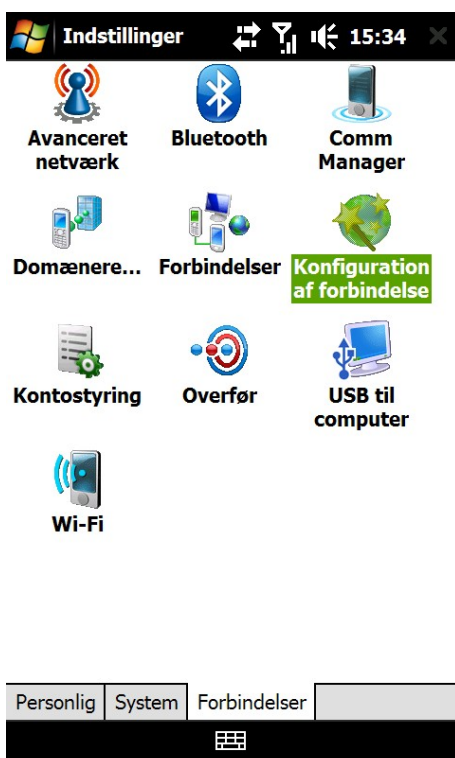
Indstillinger 15:34

Avanceret netværk

Bluetooth

Comm Manager

Domænere...

Forbindelser

Konfiguration af forbindelse

Kontostyring

Overfør

USB til computer

Wi-Fi

Personlig | System | Forbindelser